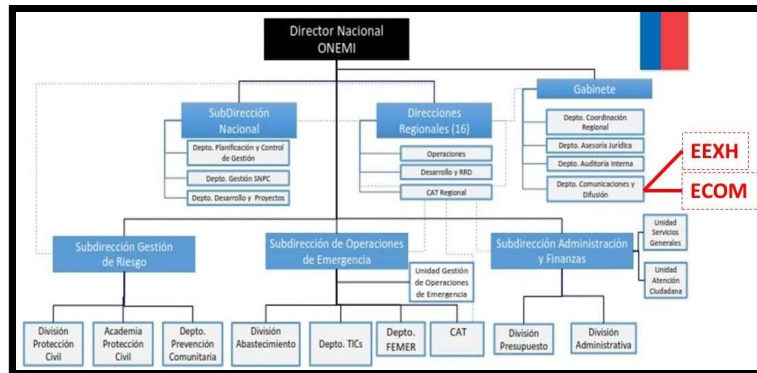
Director Nacional
ONEMI

SubDirección Nacional

Depto. Planificación y Control de Gestión

Depto. Gestión SNPC

Depto. Desarrollo y Proyectos

Direcciones Regionales (16)

Operaciones

Desarrollo y RRD

CAT Regional

Gabinete

Depto. Coordinación Regional

Depto. Asesoría Jurídica

Depto. Auditoría Interna

Depto. Comunicaciones y Difusión

EEXH

ECOM

Subdirección Gestión de Riesgo

Subdirección de Operaciones de Emergencia

Unidad Gestión de Operaciones de Emergencia

Subdirección Administración y Finanzas

Unidad Servicios Generales

Unidad Atención Ciudadana

División Protección Civil

Academia Protección Civil

Depto. Prevención Comunitaria

División Abastecimiento

Depto. TICs

Depto. FEMER

CAT

División Presupuesto

División Administrativa